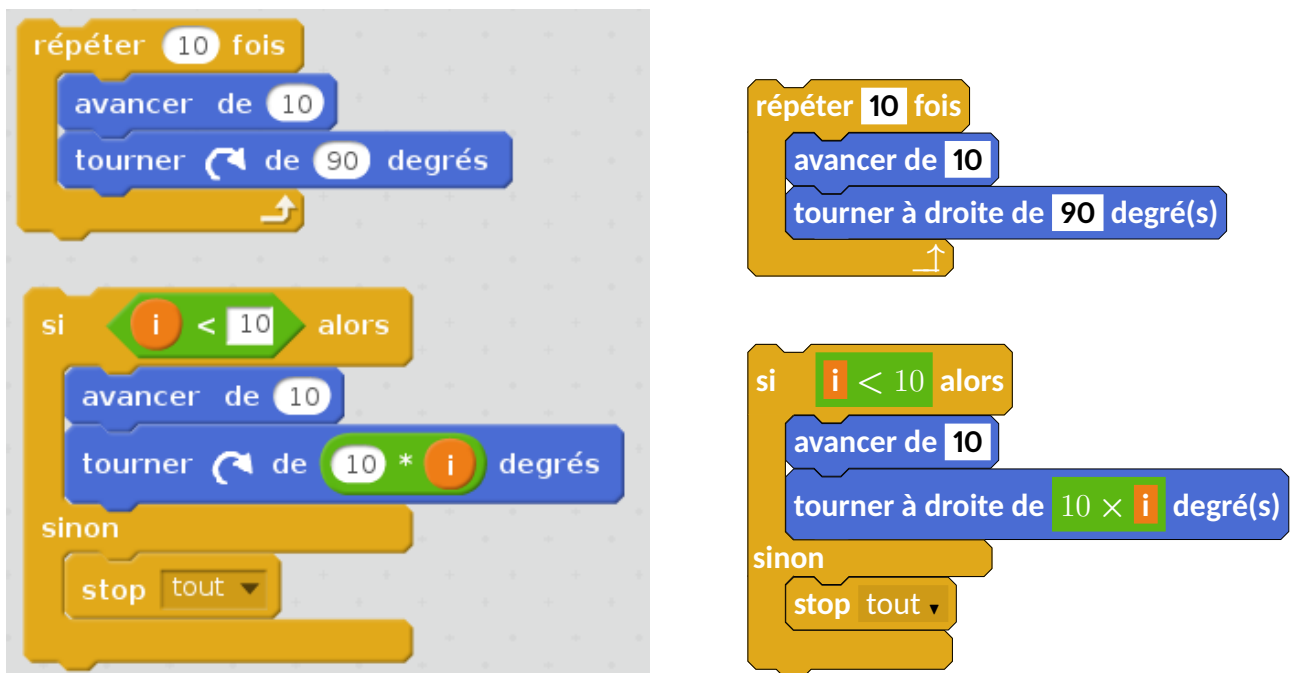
répéter 10 fois
avancer de 10
tourner de 90 degrés

si i < 10 alors
avancer de 10
tourner de 10 * i degrés
sinon
stop tout

répéter 10 fois
avancer de 10
tourner à droite de 90 degré(s)

si i $< 10$ alors
avancer de 10
tourner à droite de $10 \times$ i degré(s)
sinon
stop tout